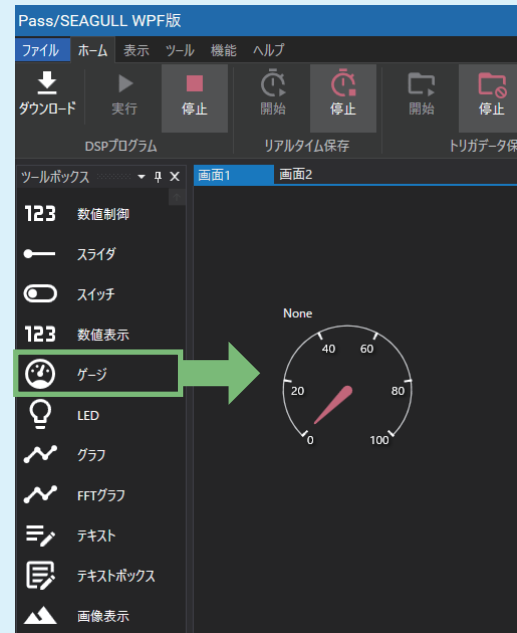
Pass/SEAGULL WPF版

ファイル ホーム 表示 ツール 機能 ヘルプ

ダウンロード 実行 停止 開始 停止 開始 停止

DSPプログラム リアルタイム保存 トリガデータ保

ツールボックス

画面1 画面2

123 数値制御

スライダ

スイッチ

123 数値表示

ゲージ

LED

グラフ

FFTグラフ

テキスト

テキストボックス

画像表示

None

40 60

20 80

0 100